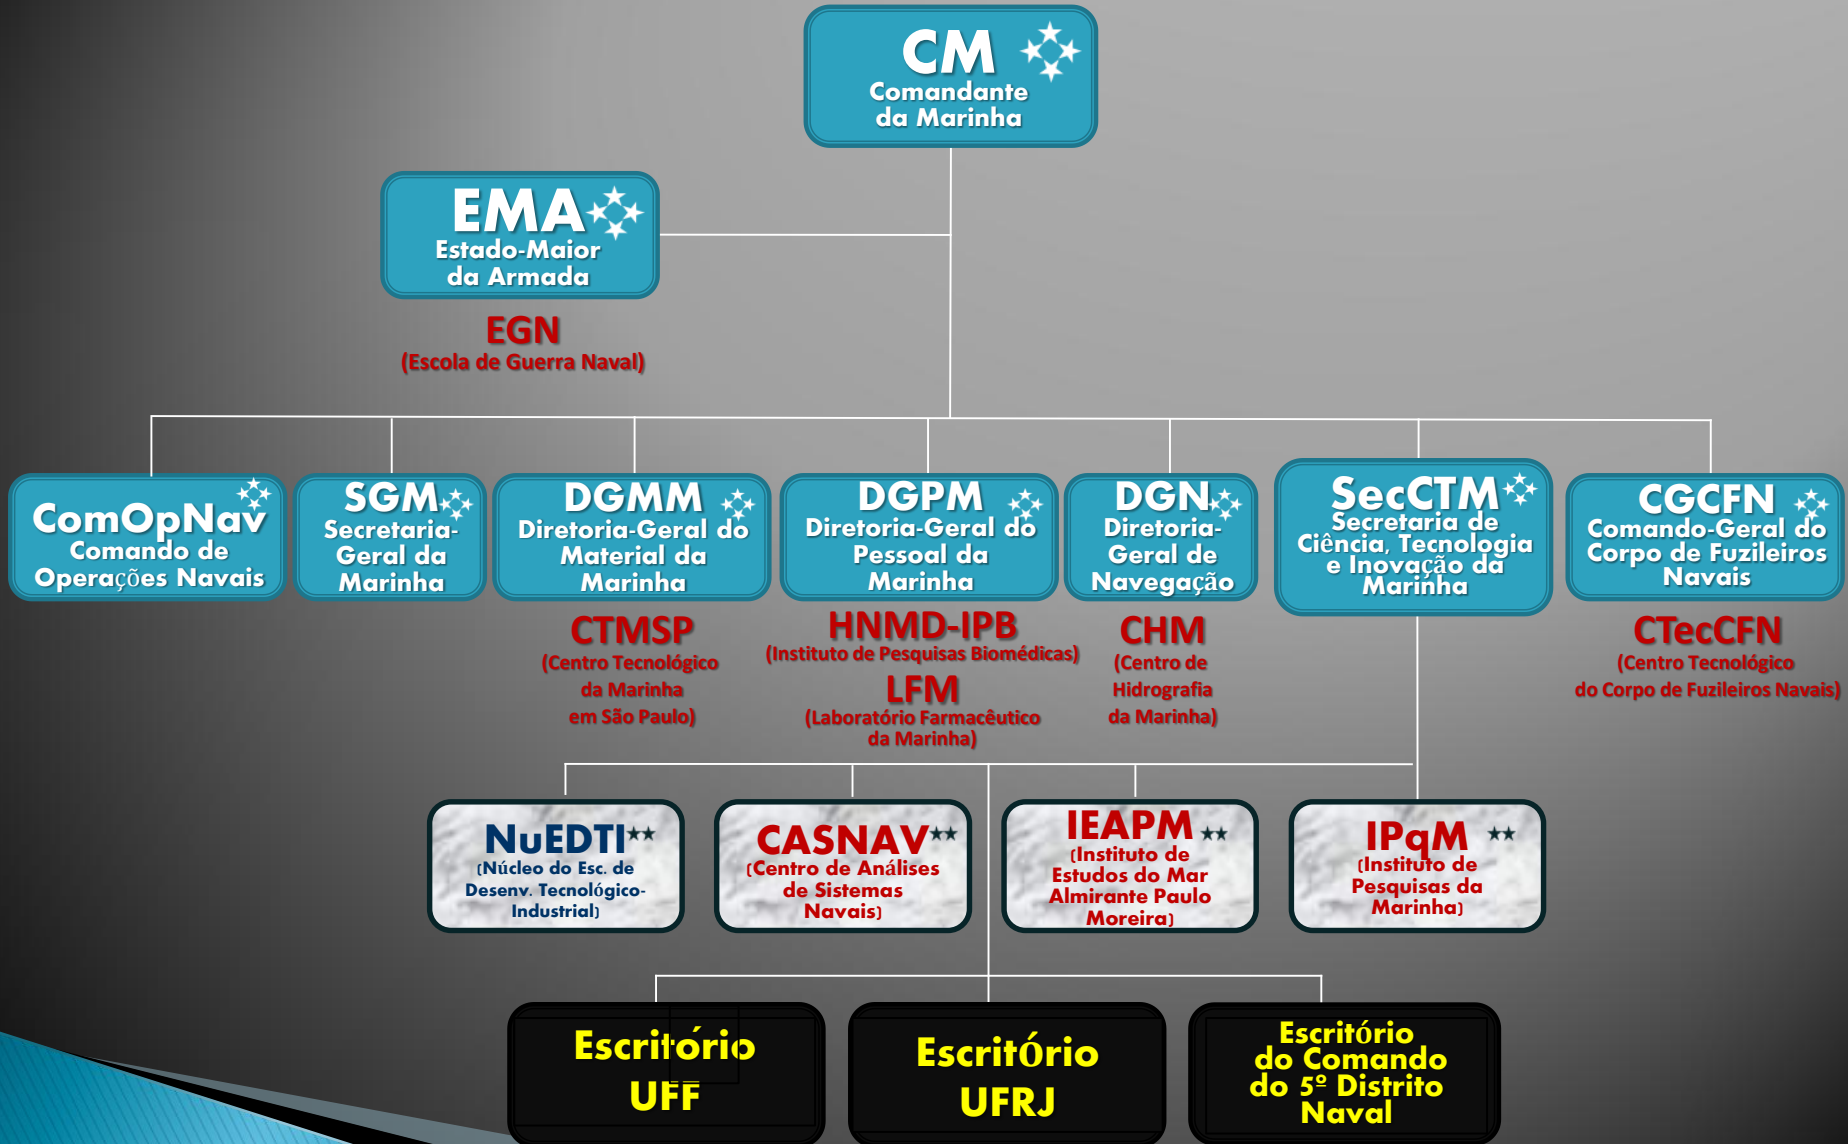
CM
Comandante da Marinha

EMA
Estado-Maior da Armada

EGN
(Escola de Guerra Naval)

ComOpNav
Comando de Operações Navais

SGM
Secretaria-Geral da Marinha

DGMM
Diretoria-Geral do Material da Marinha

DGPM
Diretoria-Geral do Pessoal da Marinha

DGN
Diretoria-Geral de Navegação

SecCTM
Secretaria de Ciência, Tecnologia e Inovação da Marinha

CGCFN
Comando-Geral do Corpo de Fuzileiros Navais

CTMSP
(Centro Tecnológico da Marinha em São Paulo)

HNMD-IPB
(Instituto de Pesquisas Biomédicas)

LFM
(Laboratório Farmacêutico da Marinha)

CHM
(Centro de Hidrografia da Marinha)

CTecCFN
(Centro Tecnológico do Corpo de Fuzileiros Navais)

NuEDTI
(Núcleo do Esc. de Desenv. Tecnológico-Industrial)

CASNAV
(Centro de Análises de Sistemas Navais)

IEAPM
(Instituto de Estudos do Mar Almirante Paulo Moreira)

IPqM
(Instituto de Pesquisas da Marinha)

Escritório UFF

Escritório UFRJ

Escritório do Comando do 5º Distrito Naval